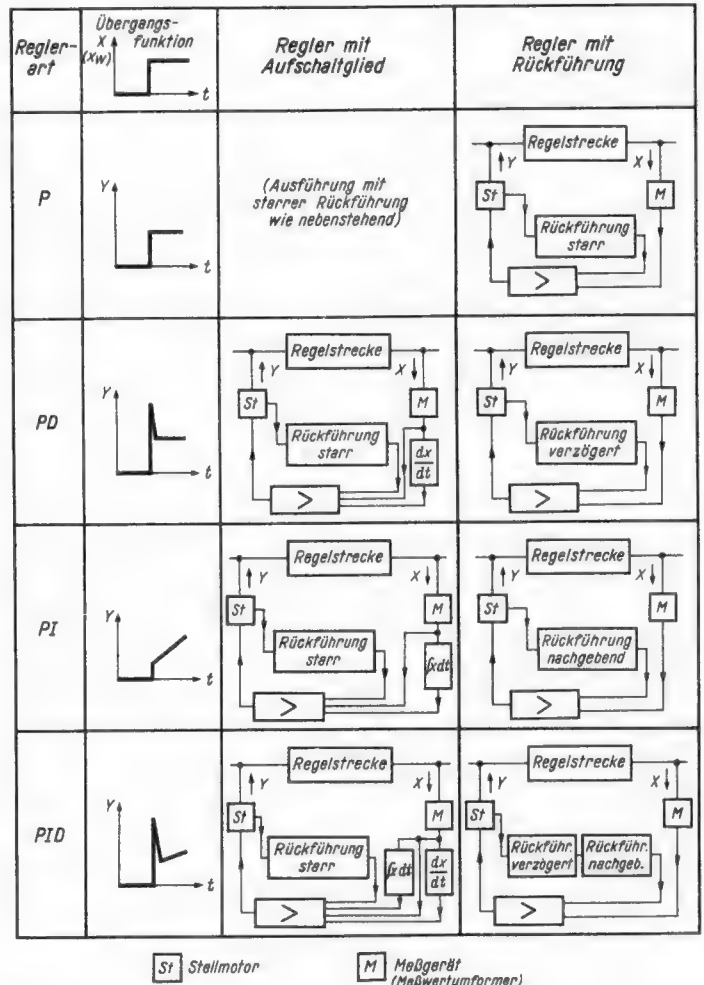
| Regler-art | Übergangsfunktion X (xw) t | Regler mit Aufschaltglied | Regler mit Rückführung |
|---|---|---|---|
| P | Y t | (Ausführung mit starrer Rückführung wie nebenstehend) | Regelstrecke Y X St M Rückführung starr > |
| PD | Y t | Regelstrecke Y X St M Rückführung starr $\frac{dx}{dt}$ > | Regelstrecke Y X St M Rückführung verzögert > |
| PI | Y t | Regelstrecke Y X St M Rückführung starr $\int x dt$ > | Regelstrecke Y X St M Rückführung nachgebend > |
| PID | Y t | Regelstrecke Y X St M Rückführung starr $\int x dt$ $\frac{dx}{dt}$ > | Regelstrecke X St M Rückführ. verzögert Rückführ. nachgeb. > |

St Stellmotor M Meßgerät (Meßwertumformer)